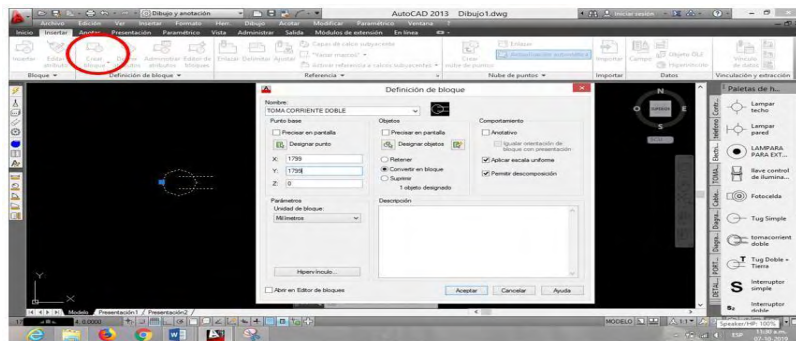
Dibujo y anotación
AutoCAD 2013 Dibujo1.dwg
Iniciar sesión
Archivo Edición Ver Insertar Formato Herr. Dibujo Acotar Modificar Paramétrico Ventana
Inicio Insertar Anotar Presentación Paramétrico Vista Administrar Salida Módulos de extensión En línea
Insertar Editar atributo Crear bloque Administrar atributos Editor de bloques Enlazar Delimitar Ajustar
Capas de calco subyacente
Enlace
Importar Campo Objeto OLE Hipervínculo Vincular datos
Bloque Definición de bloque Referencia Nube de puntos Importar Datos Vinculación y extracción
Definición de bloque
Nombre:
TOMA CORRIENTE DOBLE
Punto base
Precisar en pantalla
Designar punto
X: 1799
Y: 1799
Z: 0
Objetos
Precisar en pantalla
Designar objetos
Retener
Convertir en bloque
Suprimir
1 objeto designado
Comportamiento
Anotativo
Igualar orientación de bloque con presentación
Aplicar escala uniforme
Permitir descomposición
Parámetros
Unidad de bloque:
Milímetros
Descripción
Hipervínculo...
Abrir en Editor de bloques
Aceptar Cancelar Ayuda
Paletas de h...
Lampar techo
Lampar pared
LAMPARA PARA EXT...
llave control de ilumina...
Fotocelda
Tug Simple
tomacorrient doble
Tug Doble + Tierra
Interruptor simple
Interruptor doble
N S E
Modelo Presentación1 Presentación2
MODELO
ESP 11:30 a.m. 07-10-2019